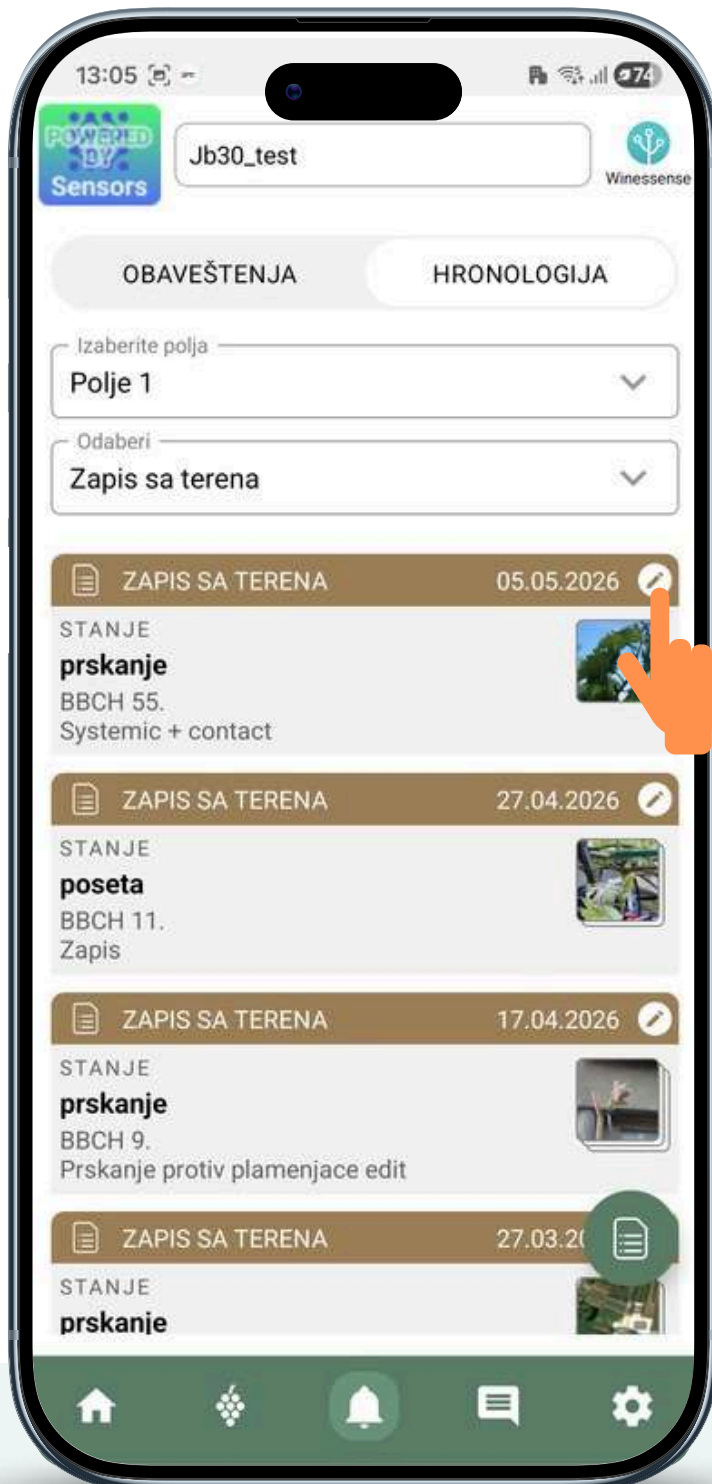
13:05

POWERED BY Sensors

Jb30_test

Winessense

OBAVEŠTENJA

HRONOLOGIJA

Izaberite polja
Polje 1

Odaberi
Zapis sa terena

ZAPIS SA TERENA 05.05.2026

STANJE
prskanje
BBCH 55.
Systemic + contact

ZAPIS SA TERENA 27.04.2026

STANJE
poseta
BBCH 11.
Zapis

ZAPIS SA TERENA 17.04.2026

STANJE
prskanje
BBCH 9.
Prskanje protiv plamenjace edit

ZAPIS SA TERENA 27.03.2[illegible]

STANJE
prskanje